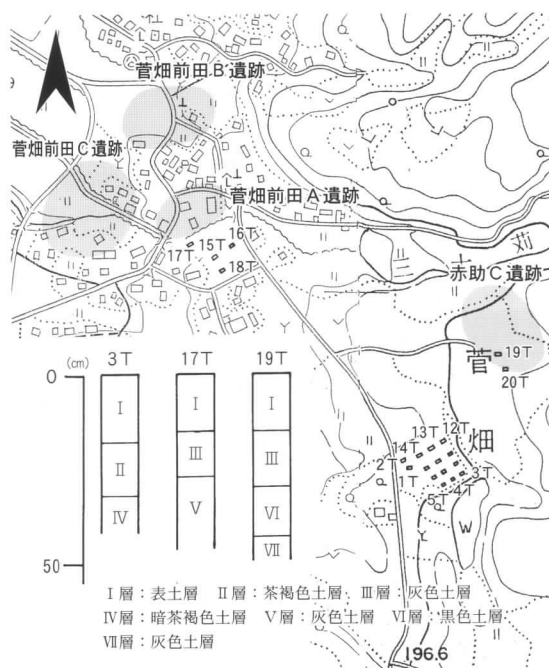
菅畑前田B遺跡

菅畑前田C遺跡

菅畑前田A遺跡

15T 16T
17T
18T

赤助C遺跡

菅 19T
20T

畑
13T 12T
14T
2T
1T 3T
5T 4T

196.6

0 (cm)

50

| 3T | 17T | 19T |
|---|---|---|
| I | I | I |
| II | III | III |
| IV | V | VI |
| | | VII |

I層：表土層　II層：茶褐色土層　III層：灰色土層
IV層：暗茶褐色土層　V層：灰色土層　VI層：黒色土層
VII層：灰色土層